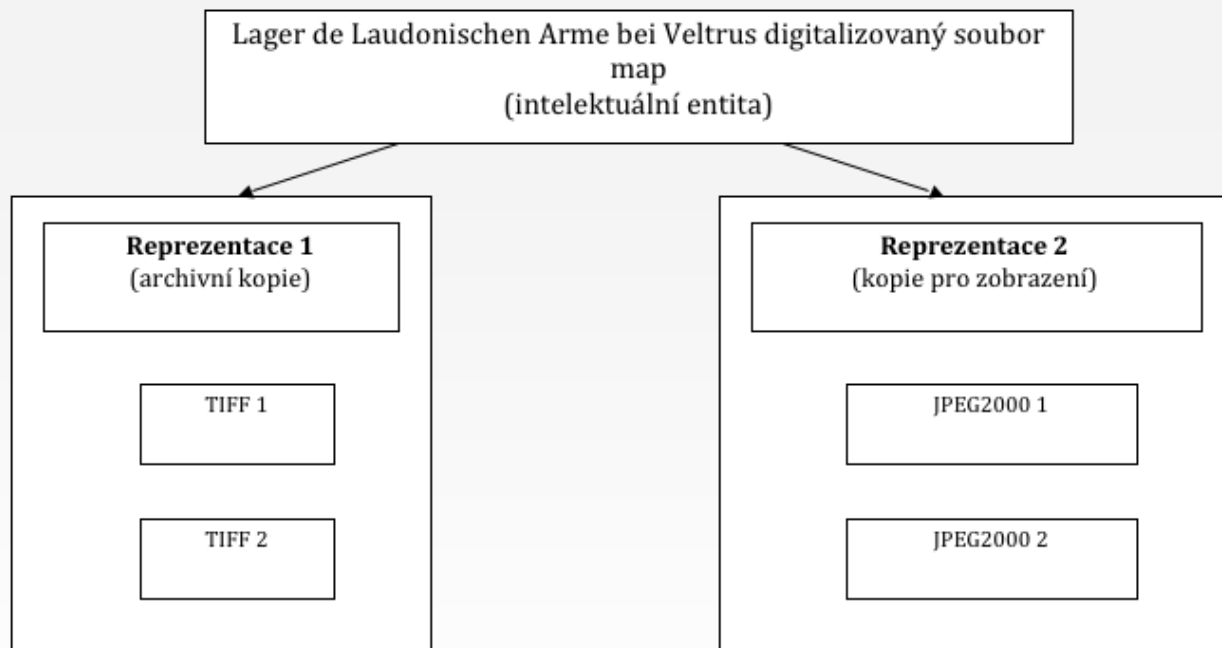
Lager de Laudonischen Arme bei Veltrus digitalizovaný soubor map
(intelektuální entita)

**Reprezentace 1**
(archivní kopie)

TIFF 1

TIFF 2

**Reprezentace 2**
(kopie pro zobrazení)

JPEG2000 1

JPEG2000 2